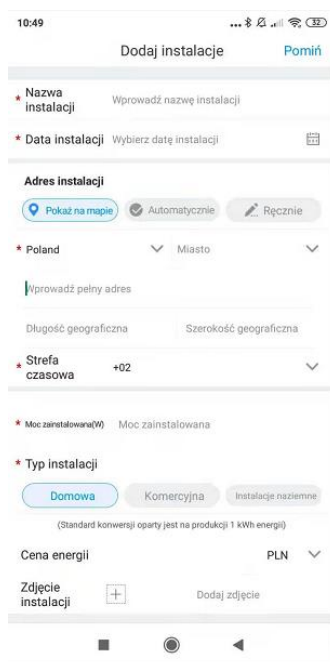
10:49 ... 32

Dodaj instalacje Pomiń

* Nazwa instalacji Wprowadź nazwę instalacji

* Data instalacji Wybierz datę instalacji

Adres instalacji

Pokaż na mapie Automatycznie Ręcznie

* Poland Miasto

Wprowadź pełny adres

Długość geograficzna Szerokość geograficzna

* Strefa czasowa +02

* Moc zainstalowana(W) Moc zainstalowana

* Typ instalacji

Domowa Komercyjna Instalacje naziemne

(Standard konwersji oparty jest na produkcji 1 kWh energii)

Cena energii PLN

Zdjęcie instalacji + Dodaj zdjęcie